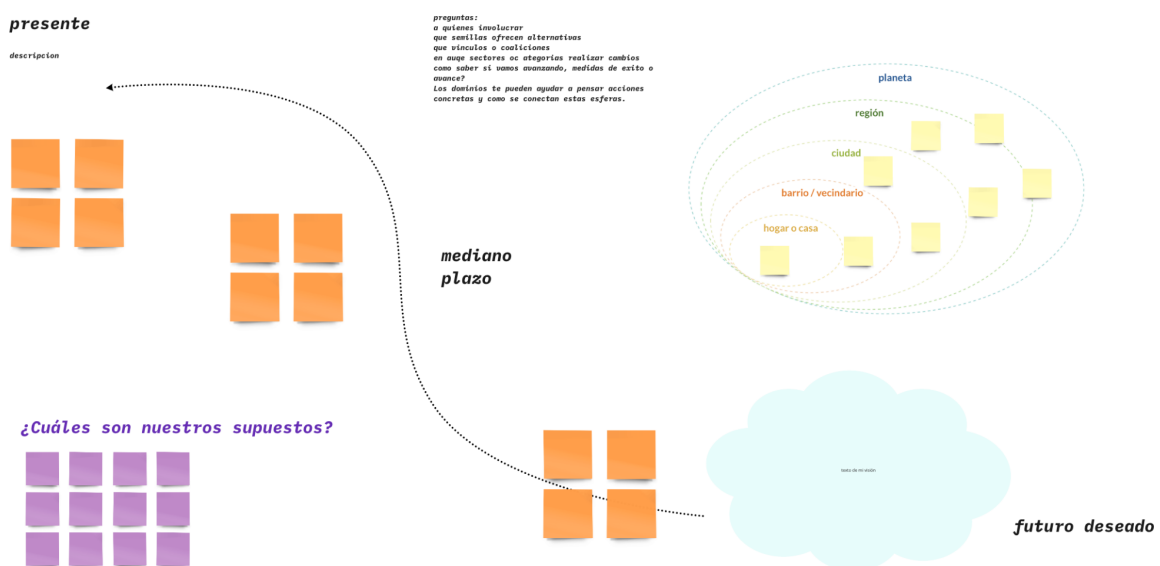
presente

descripcion

preguntas:
a quienes involucrar
que semillas ofrecen alternativas
que vinculos o coaliciones
en auge sectores oc ategorias realizar cambios
como saber si vamos avanzando, medidas de exito o avance?
Los dominios te pueden ayudar a pensar acciones concretas y como se conectan estas esferas.

planeta

región

ciudad

barrio / vecindario

hogar o casa

mediano plazo

¿Cuáles son nuestros supuestos?

texto de mi visión

futuro deseado